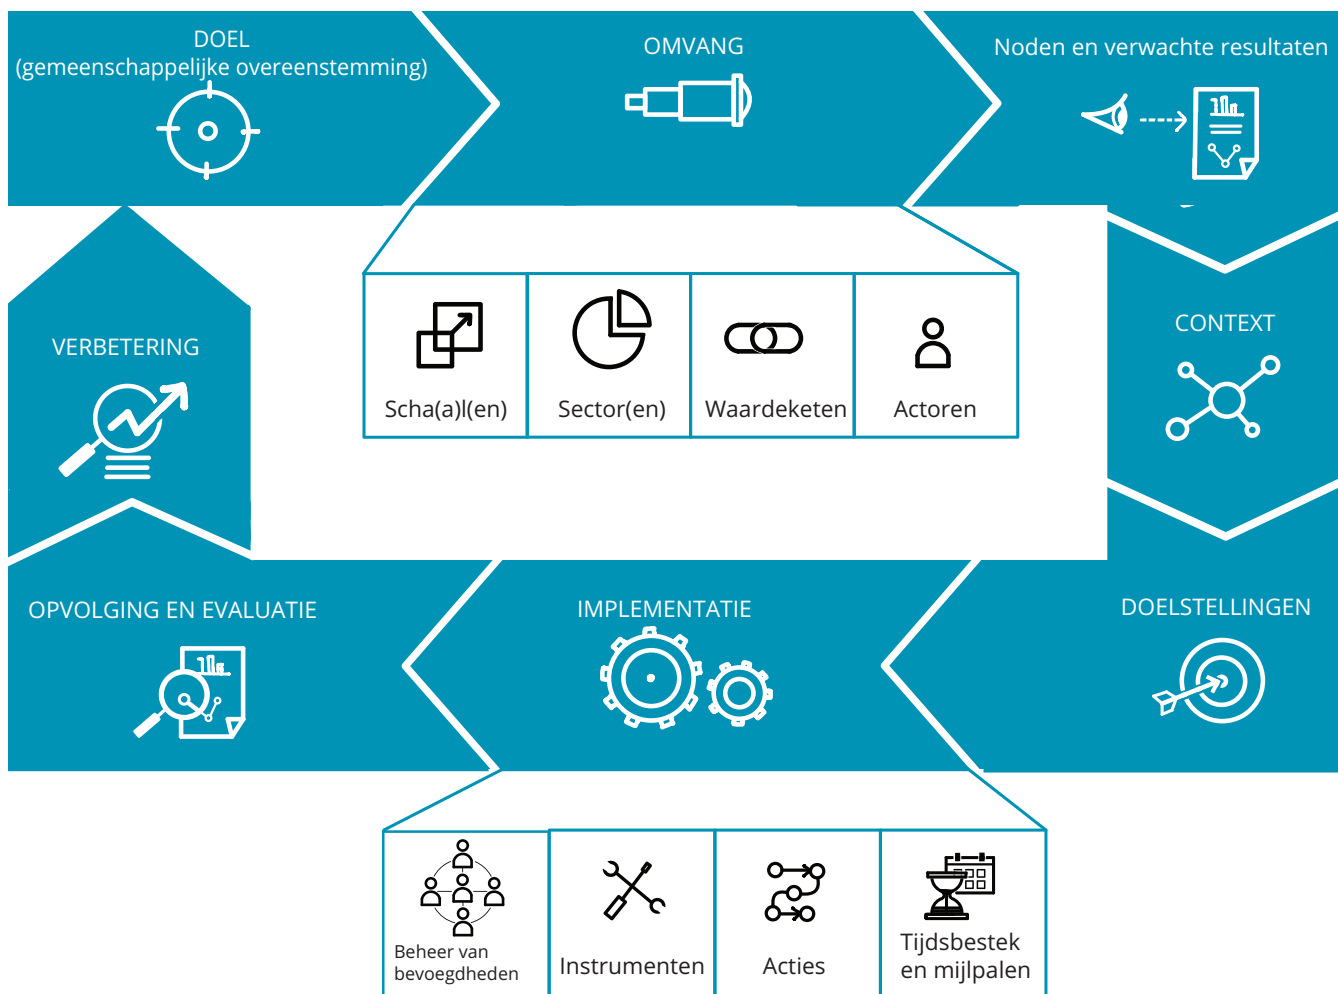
DOEL
(gemeenschappelijke overeenstemming)

OMVANG

Noden en verwachte resultaten

Scha(a)l(en)

Sector(en)

Waardeketen

Actoren

VERBETERING

CONTEXT

OPVOLGING EN EVALUATIE

IMPLEMENTATIE

DOELSTELLINGEN

Beheer van bevoegdheden

Instrumenten

Acties

Tijdsbestek en mijlpalen